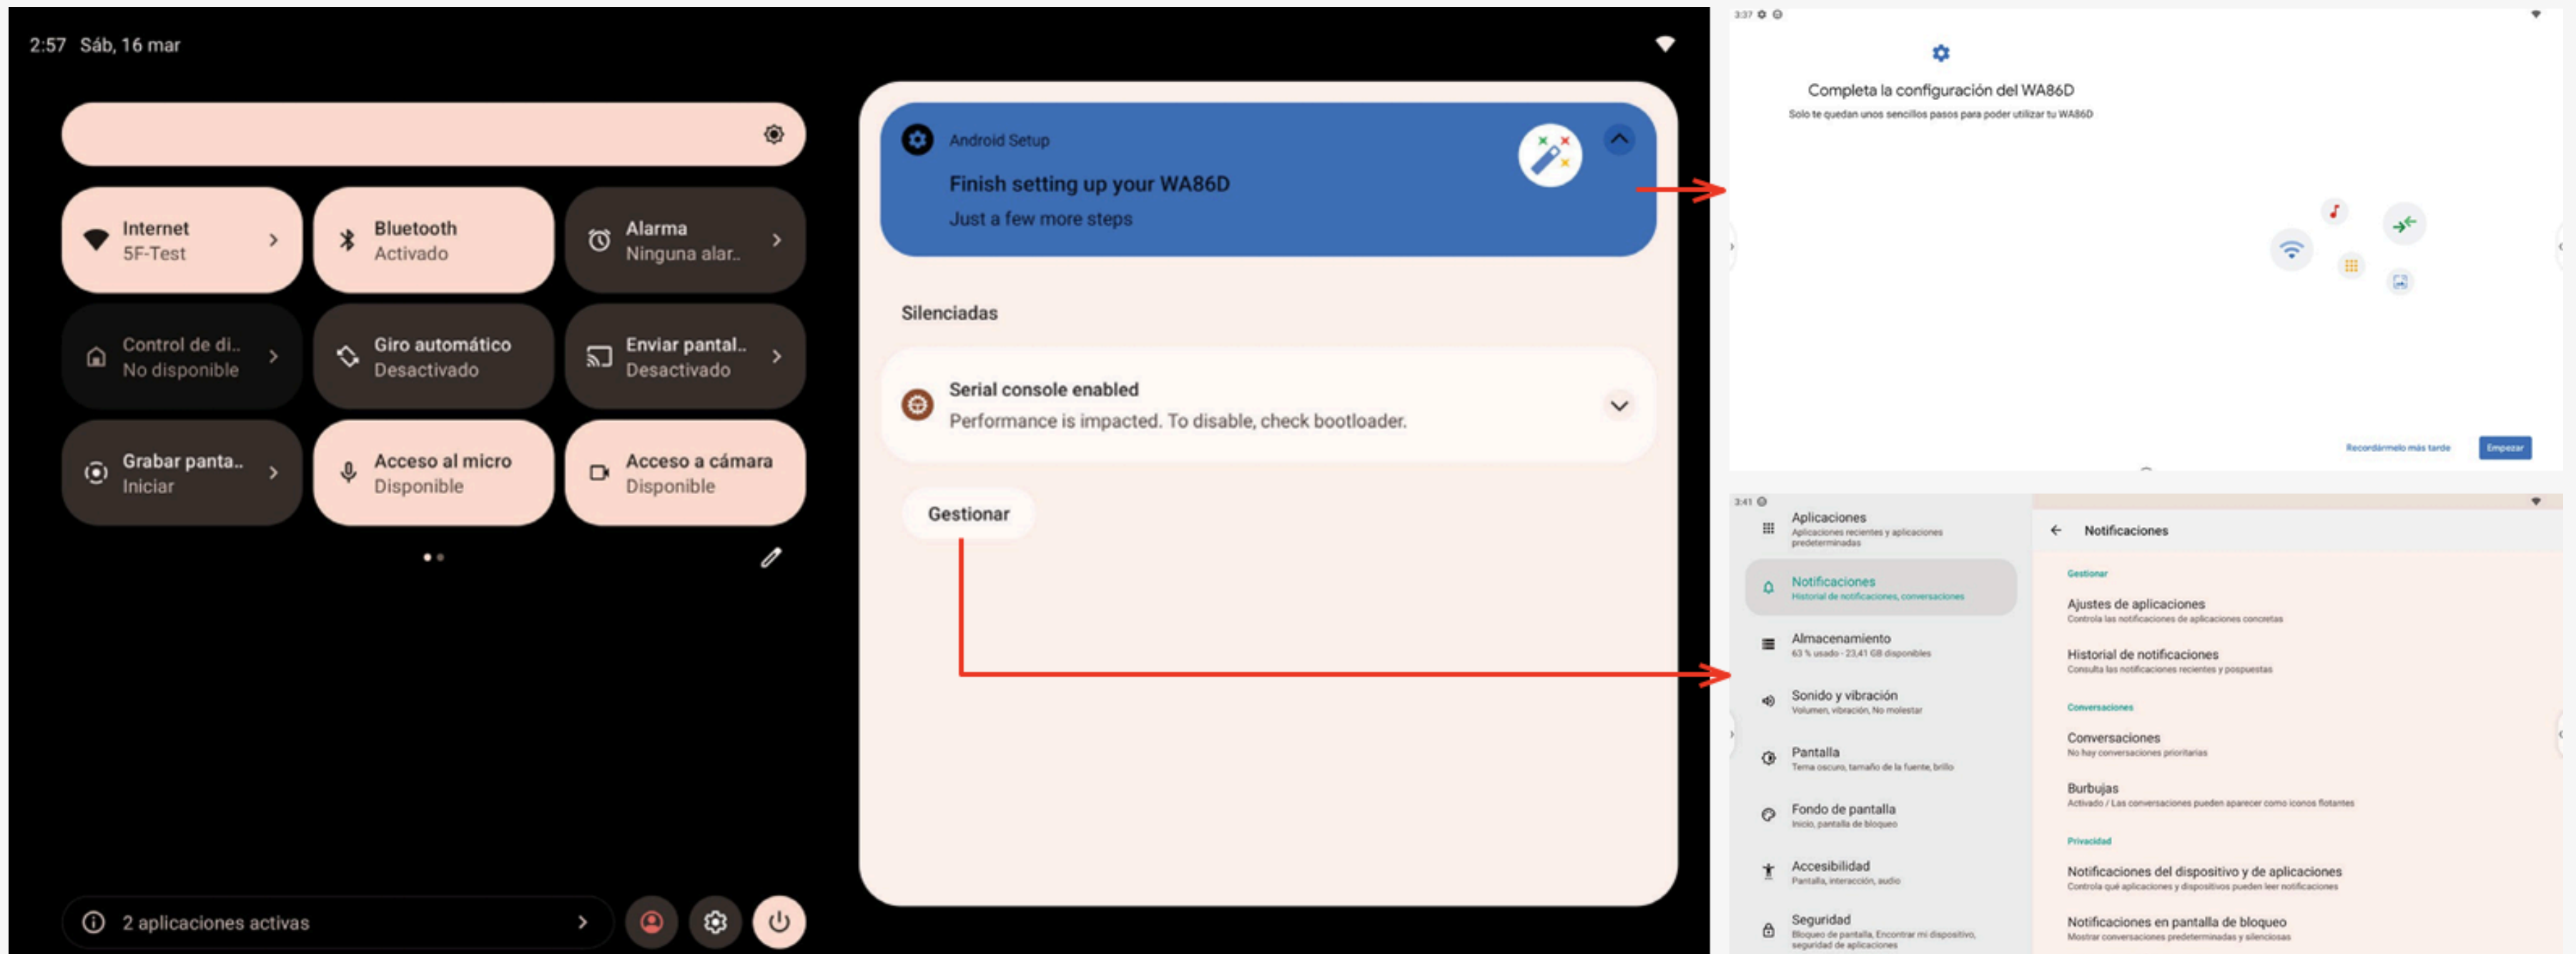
2:57 Sáb, 16 mar

Internet
5F-Test

Bluetooth
Activado

Alarma
Ninguna alar..

Control de di..
No disponible

Giro automático
Desactivado

Enviar pantal..
Desactivado

Grabar panta..
Iniciar

Acceso al micro
Disponible

Acceso a cámara
Disponible

2 aplicaciones activas

Android Setup
Finish setting up your WA86D
Just a few more steps

Silenciadas

Serial console enabled
Performance is impacted. To disable, check bootloader.

Gestionar

3:37

Completa la configuración del WA86D
Solo te quedan unos sencillos pasos para poder utilizar tu WA86D

Recordármelo más tarde
Empezar

3:41

Aplicaciones
Aplicaciones recientes y aplicaciones predeterminadas

Notificaciones
Historial de notificaciones, conversaciones

Almacenamiento
63 % usado - 23,41 GB disponibles

Sonido y vibración
Volumen, vibración, No molestar

Pantalla
Tema oscuro, tamaño de la fuente, brillo

Fondo de pantalla
Inicio, pantalla de bloqueo

Accesibilidad
Pantalla, interacción, audio

Seguridad
Bloqueo de pantalla, Encontrar mi dispositivo, seguridad de aplicaciones

Notificaciones

Gestionar

Ajustes de aplicaciones
Controla las notificaciones de aplicaciones concretas

Historial de notificaciones
Consulta las notificaciones recientes y pospuestas

Conversaciones

Conversaciones
No hay conversaciones prioritarias

Burbujas
Activado / Las conversaciones pueden aparecer como iconos flotantes

Privacidad

Notificaciones del dispositivo y de aplicaciones
Controla qué aplicaciones y dispositivos pueden leer notificaciones

Notificaciones en pantalla de bloqueo
Mostrar conversaciones predeterminadas y silenciosas